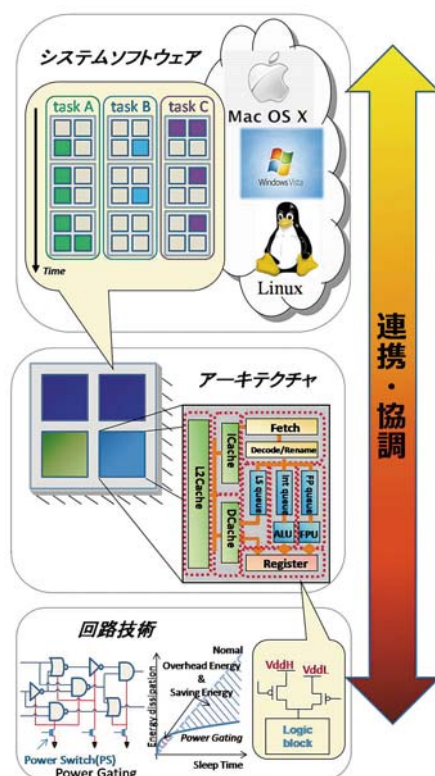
システムソフトウェア

task A
task B
task C
Time

Mac OS X
Windows Vista
Linux

連携・協調

アーキテクチャ

Fetch
Decode/Rename
ICache
L2Cache
LS queue
Int queue
FP queue
DCache
ALU
FPU
Register

回路技術

Nomal
Overhead Energy
&
Saving Energy
Power Gating
Energy dissipation
Sleep Time
Power Switch(PS)
Power Gating
VddH
VddL
Logic block